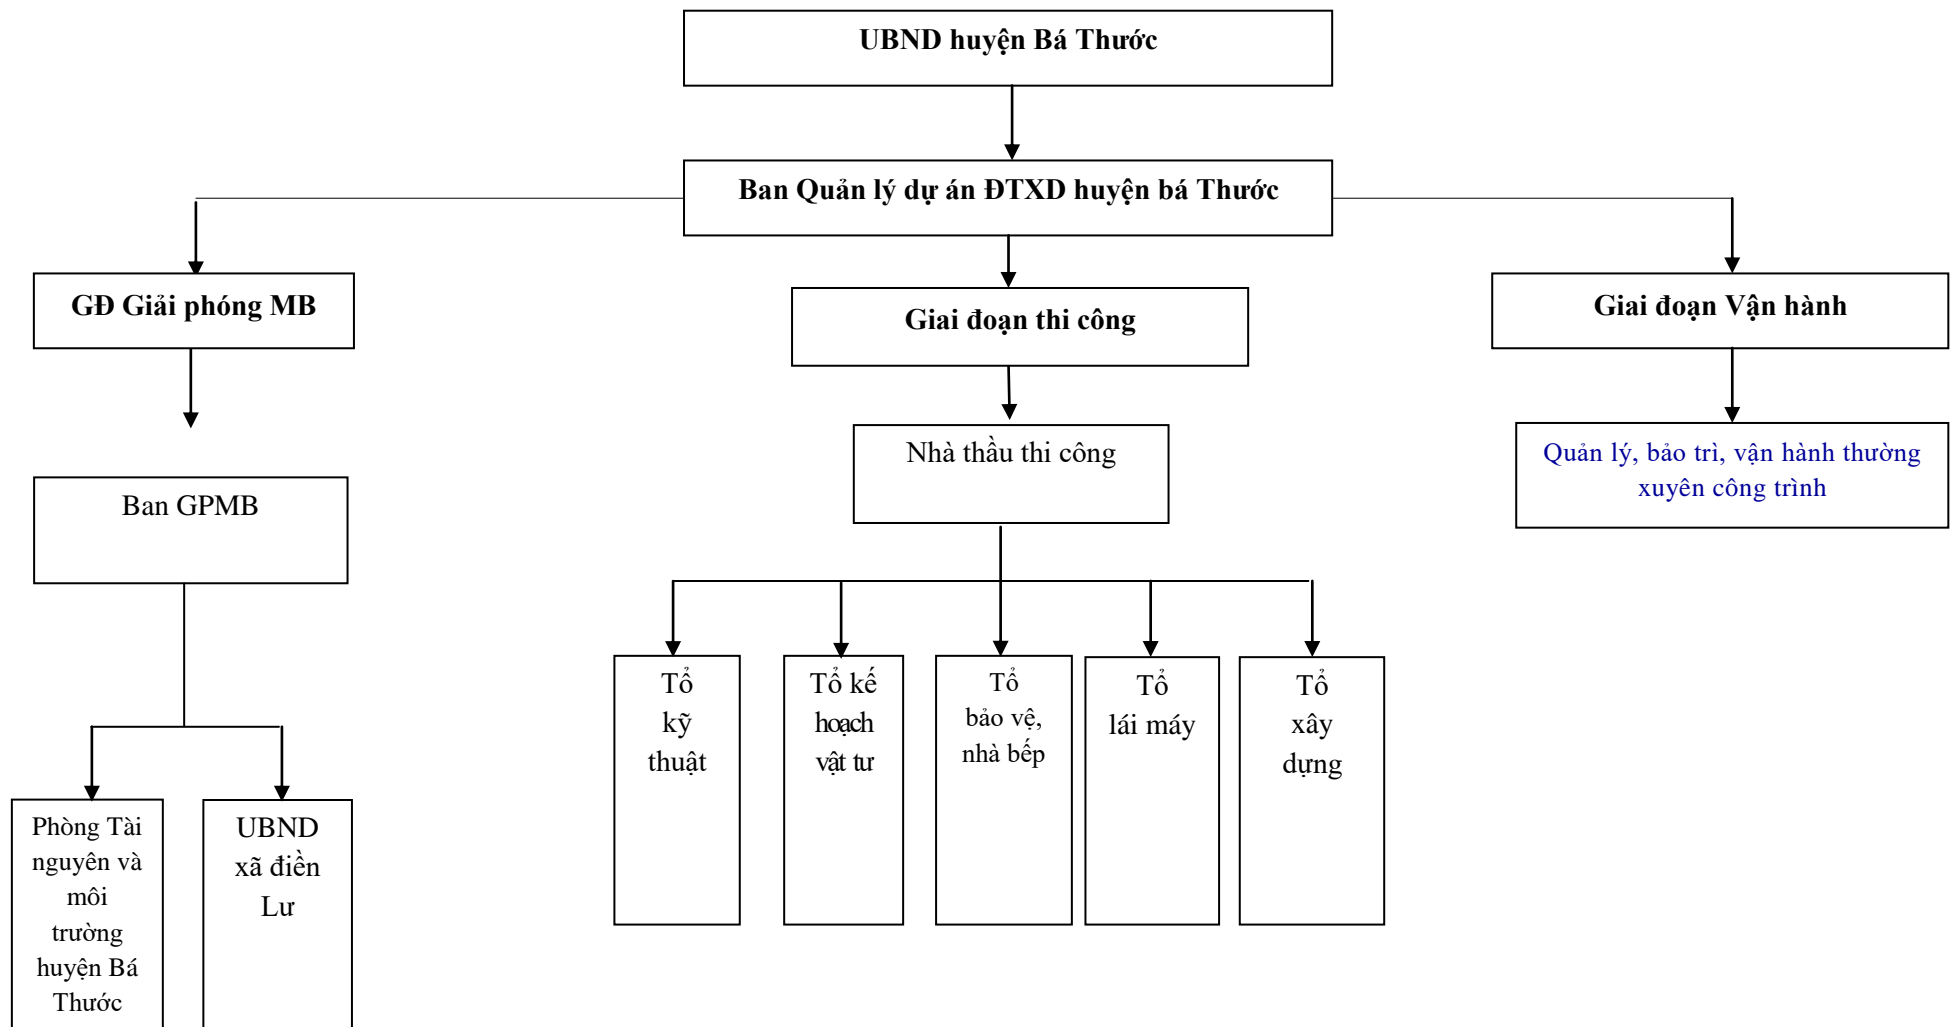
UBND huyện Bá Thước

Ban Quản lý dự án ĐTXD huyện bá Thước

GĐ Giải phóng MB

Giai đoạn thi công

Giai đoạn Vận hành

Ban GPMB

Nhà thầu thi công

Quản lý, bảo trì, vận hành thường xuyên công trình

Phòng Tài nguyên và môi trường huyện Bá Thước

UBND xã điền Lư

Tổ kỹ thuật

Tổ kế hoạch vật tư

Tổ bảo vệ, nhà bếp

Tổ lái máy

Tổ xây dựng